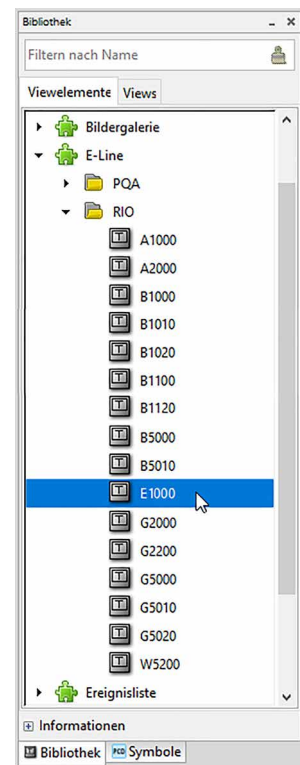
Bibliothek _ ×

Filtern nach Name

Viewelemente Views

Bildergalerie
E-Line
PQA
RIO
A1000
A2000
B1000
B1010
B1020
B1100
B1120
B5000
B5010
E1000
G2000
G2200
G5000
G5010
G5020
W5200
Ereignisliste

Informationen

Bibliothek PCD Symbole